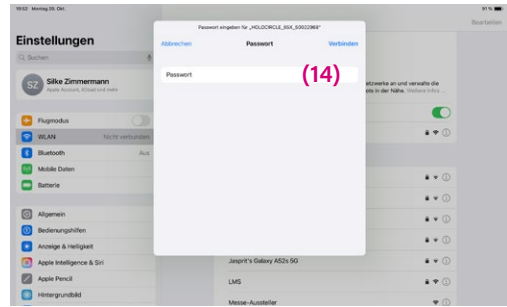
10:52 Montag 28. Okt.

91 %

Bearbeiten

Einstellungen

Suchen

SZ Silke Zimmermann
Apple Account, iCloud und mehr

Flugmodus

WLAN Nicht verbunden

Bluetooth Aus

Mobile Daten

Batterie

Allgemein

Bedienungshilfen

Anzeige & Helligkeit

Apple Intelligence & Siri

Apple Pencil

Hintergrundbild

Passwort eingeben für „HOLOCIRCLE_65X_50022968"

Abbrechen Passwort Verbinden

Passwort

(14)

etzwerke an und verwalte die
ts in der Nähe. Weitere Infos ...

Jasprit's Galaxy A52s 5G

LMS

Messe-Aussteller